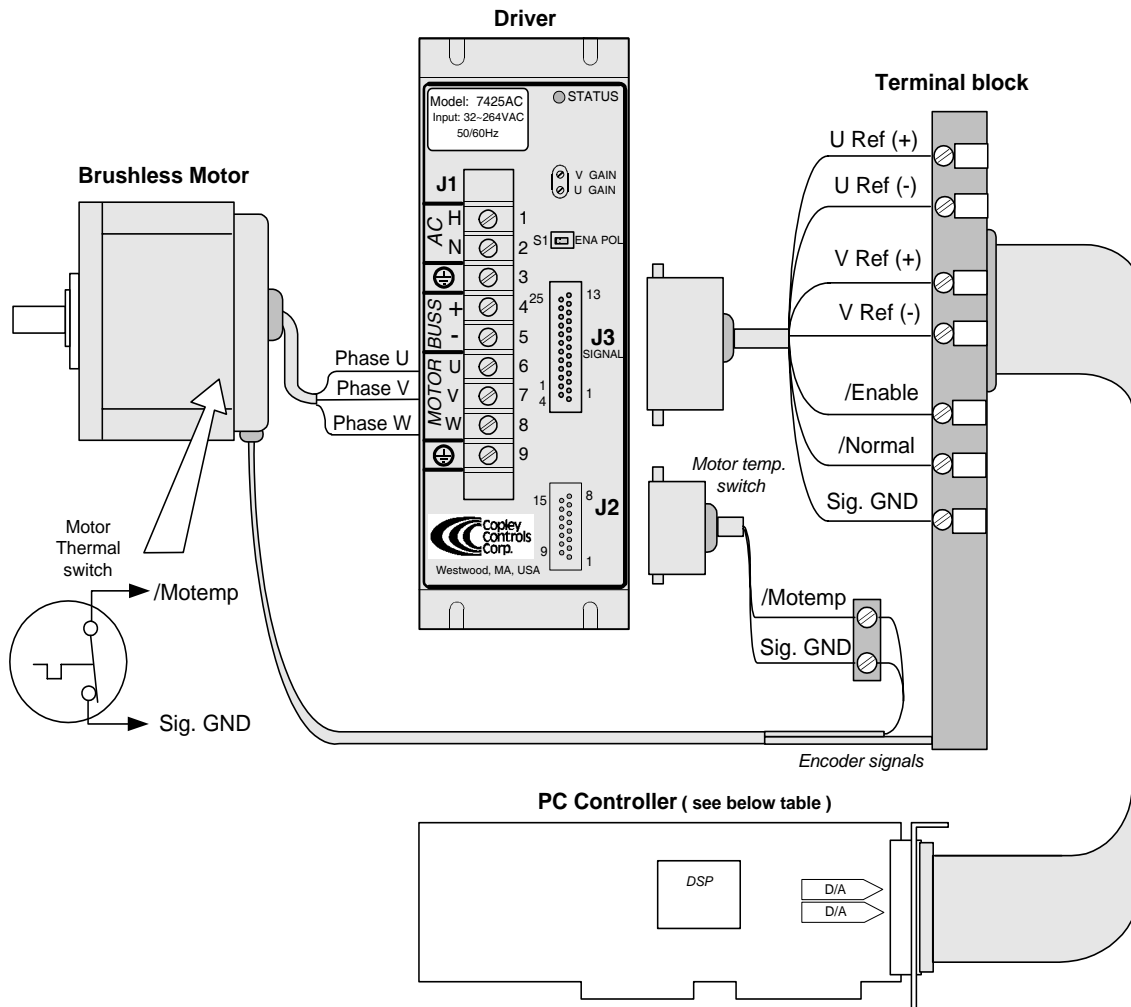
Driver

Terminal block

Brushless Motor

Model: 7425AC
Input: 32~264VAC
50/60Hz

STATUS

J1

V GAIN
U GAIN

AC H 1
N 2
S1 ENA POL
3
BUSS + 4
- 5
MOTOR U 6
V 7
W 8
9

25 13
J3
SIGNAL
14 1

Phase U
Phase V
Phase W

U Ref (+)
U Ref (-)
V Ref (+)
V Ref (-)
/Enable
/Normal
Sig. GND

Motor temp. switch

15 8
J2
9 1

Copley Controls Corp.
Westwood, MA, USA

Motor Thermal switch

/Motemp
Sig. GND

/Motemp
Sig. GND

Encoder signals

PC Controller ( see below table )

DSP
D/A
D/A